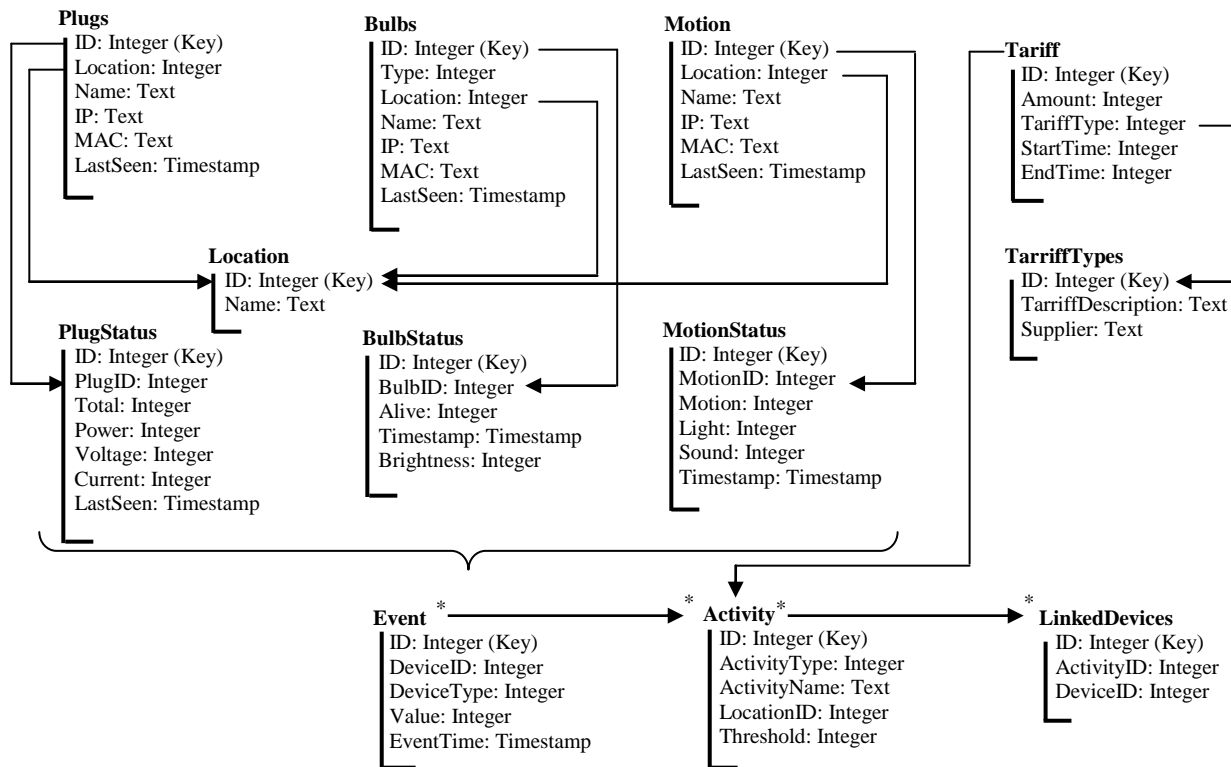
Plugs
ID: Integer (Key)
Location: Integer
Name: Text
IP: Text
MAC: Text
LastSeen: Timestamp

Bulbs
ID: Integer (Key)
Type: Integer
Location: Integer
Name: Text
IP: Text
MAC: Text
LastSeen: Timestamp

Motion
ID: Integer (Key)
Location: Integer
Name: Text
IP: Text
MAC: Text
LastSeen: Timestamp

Tariff
ID: Integer (Key)
Amount: Integer
TariffType: Integer
StartTime: Integer
EndTime: Integer

Location
ID: Integer (Key)
Name: Text

TarriffTypes
ID: Integer (Key)
TarriffDescription: Text
Supplier: Text

PlugStatus
ID: Integer (Key)
PlugID: Integer
Total: Integer
Power: Integer
Voltage: Integer
Current: Integer
LastSeen: Timestamp

BulbStatus
ID: Integer (Key)
BulbID: Integer
Alive: Integer
Timestamp: Timestamp
Brightness: Integer

MotionStatus
ID: Integer (Key)
MotionID: Integer
Motion: Integer
Light: Integer
Sound: Integer
Timestamp: Timestamp

Event *
ID: Integer (Key)
DeviceID: Integer
DeviceType: Integer
Value: Integer
EventTime: Timestamp

* Activity*
ID: Integer (Key)
ActivityType: Integer
ActivityName: Text
LocationID: Integer
Threshold: Integer

* LinkedDevices
ID: Integer (Key)
ActivityID: Integer
DeviceID: Integer